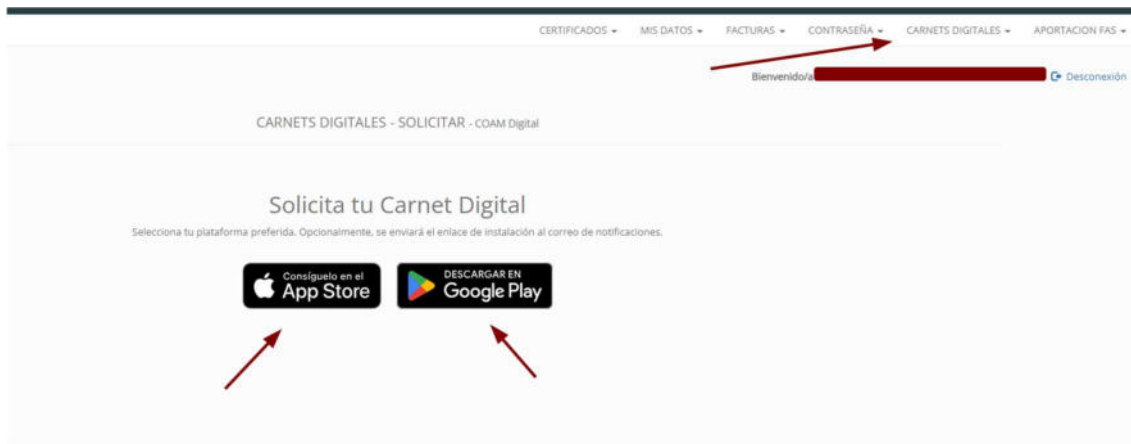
CERTIFICADOS ▾ MIS DATOS ▾ FACTURAS ▾ CONTRASEÑA ▾ CARNETS DIGITALES ▾ APORTACION FAS ▾

Bienvenido/a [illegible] Desconexión

CARNETS DIGITALES - SOLICITAR - COAM Digital

Solicita tu Carnet Digital

Selecciona tu plataforma preferida. Opcionalmente, se enviará el enlace de instalación al correo de notificaciones.

Consíguelo en el App Store

DESCARGAR EN Google Play